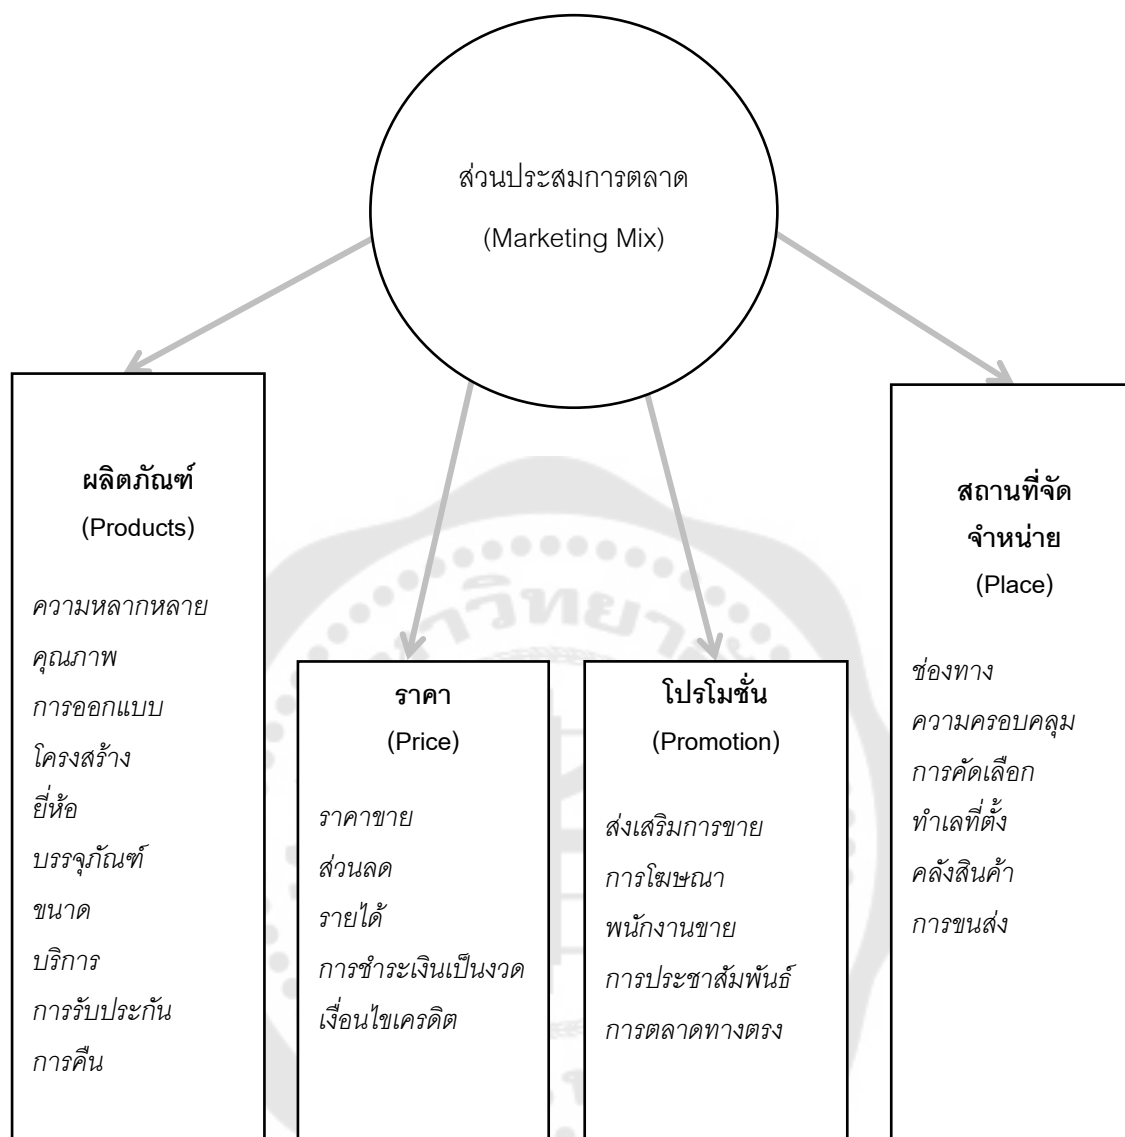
ส่วนประสมการตลาด
(Marketing Mix)

ผลิตภัณฑ์
(Products)

ความหลากหลาย
คุณภาพ
การออกแบบ
โครงสร้าง
ยี่ห้อ
บรรจุภัณฑ์
ขนาด
บริการ
การรับประกัน
การคืน

ราคา
(Price)

ราคาขาย
ส่วนลด
รายได้
การชำระเงินเป็นงวด
เงื่อนไขเครดิต

โปรโมชั่น
(Promotion)

ส่งเสริมการขาย
การโฆษณา
พนักงานขาย
การประชาสัมพันธ์
การตลาดทางตรง

สถานที่จัด
จำหน่าย
(Place)

ช่องทาง
ความครอบคลุม
การคัดเลือก
ทำเลที่ตั้ง
คลังสินค้า
การขนส่ง